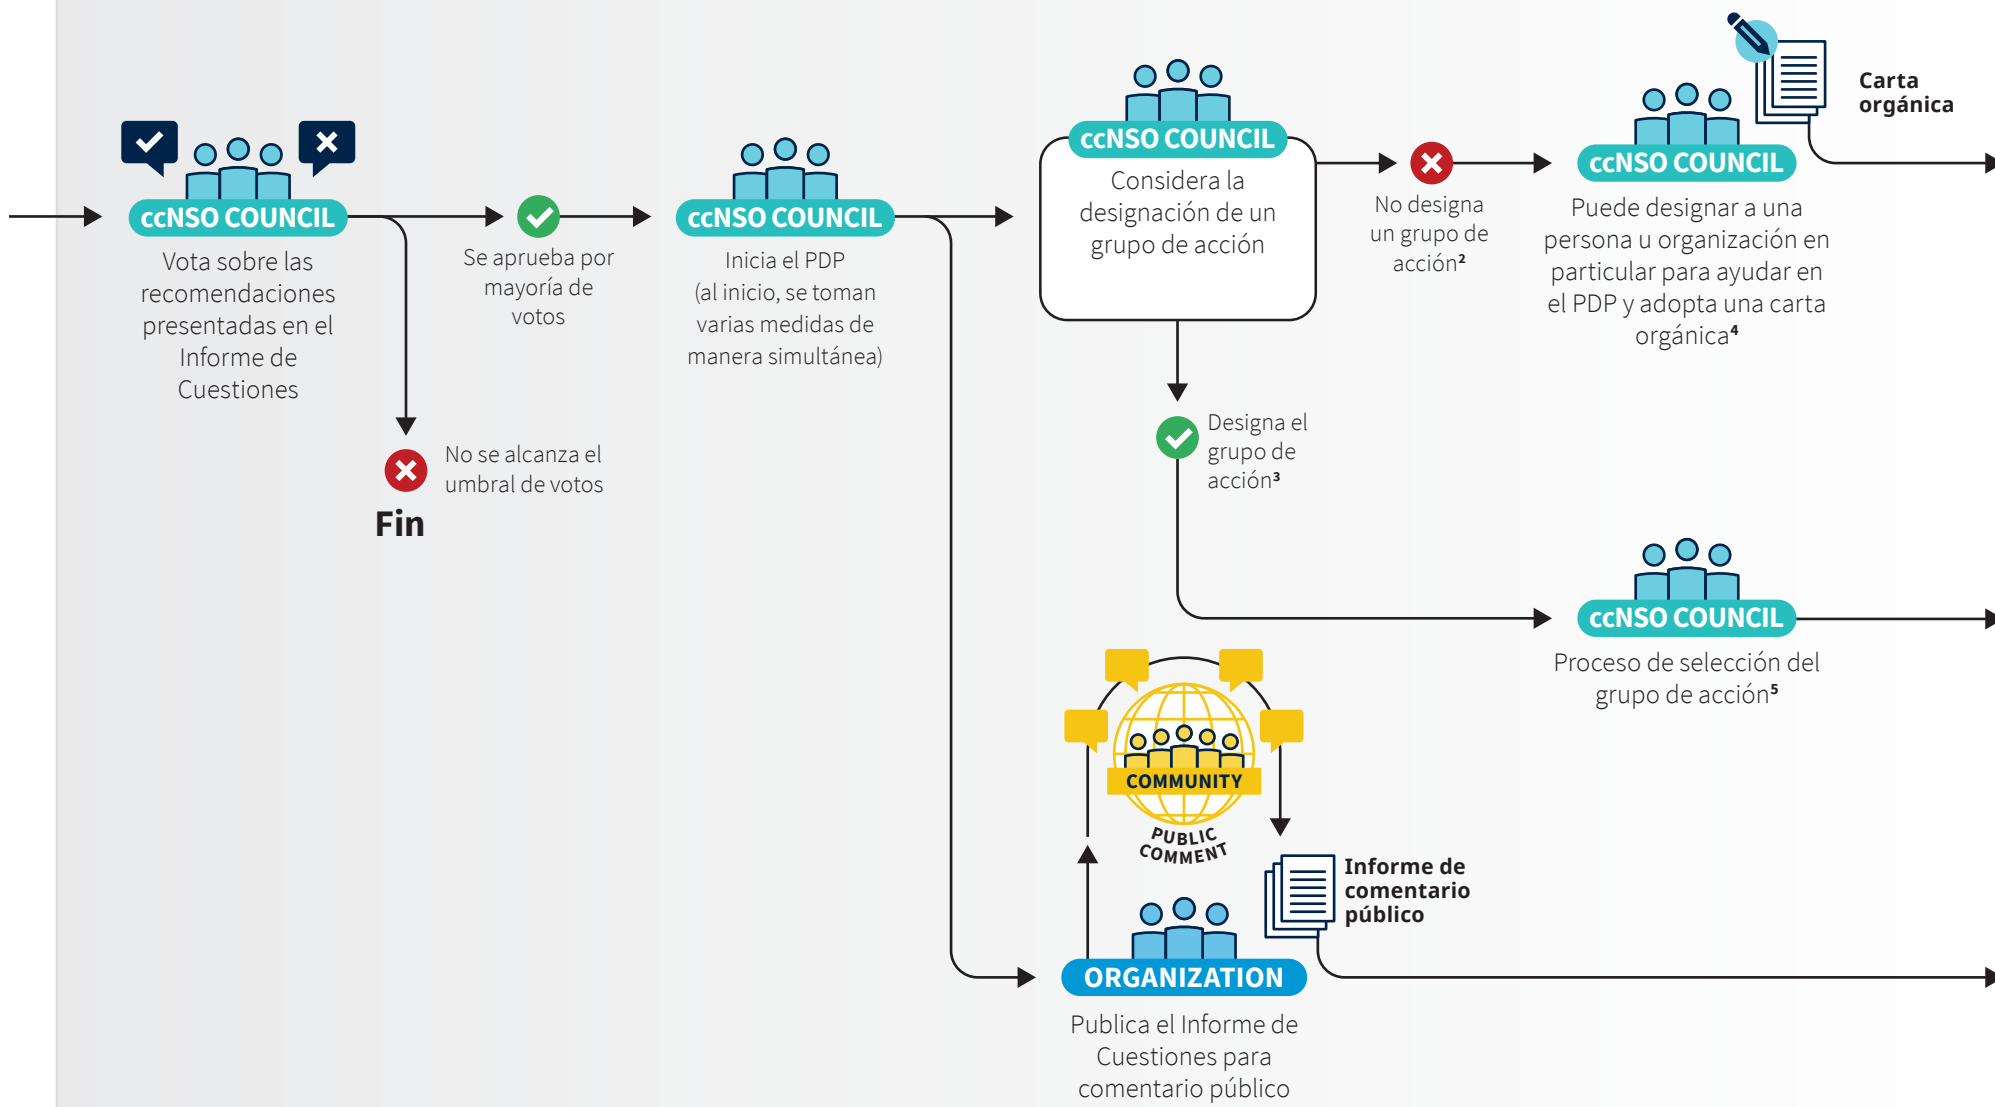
ccNSO COUNCIL

Vota sobre las recomendaciones presentadas en el Informe de Cuestiones

No se alcanza el umbral de votos

Fin

Se aprueba por mayoría de votos

ccNSO COUNCIL

Inicia el PDP (al inicio, se toman varias medidas de manera simultánea)

ccNSO COUNCIL

Considera la designación de un grupo de acción

No designa un grupo de acción²

Designa el grupo de acción³

Carta orgánica

ccNSO COUNCIL

Puede designar a una persona u organización en particular para ayudar en el PDP y adopta una carta orgánica⁴

ccNSO COUNCIL

Proceso de selección del grupo de acción⁵

COMMUNITY

PUBLIC COMMENT

Informe de comentario público

ORGANIZATION

Publica el Informe de Cuestiones para comentario público